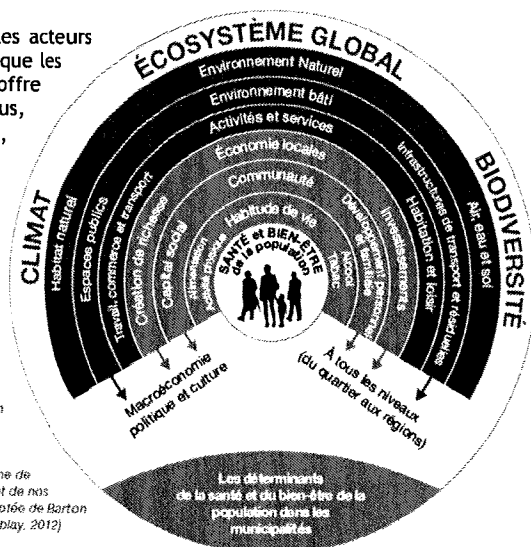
es acteurs
que les
offre
us,
,

ÉCOSYSTÈME GLOBAL

CLIMAT

BIODIVERSITÉ

Environnement Naturel

Environnement bâti

Activités et services

Économie locale

Communauté

Habitude de vie

SANTÉ et BIEN-ÊTRE de la population

Habitat naturel

Espaces publics

Travail, commerce et transport

Création de richesse

Capital social

Alimentation Activité physique

Alcool Tabac

Développement personnel et familles

Investissements

Habitation et loisir

Infrastructures de transport et résiduelles

Air, eau et sol

Macroéconomie politique et culture

À tous les niveaux (du quartier aux régions)

Les déterminants de la santé et du bien-être de la population dans les municipalités

me de
et de nos
ptée de Barton
blay, 2012)